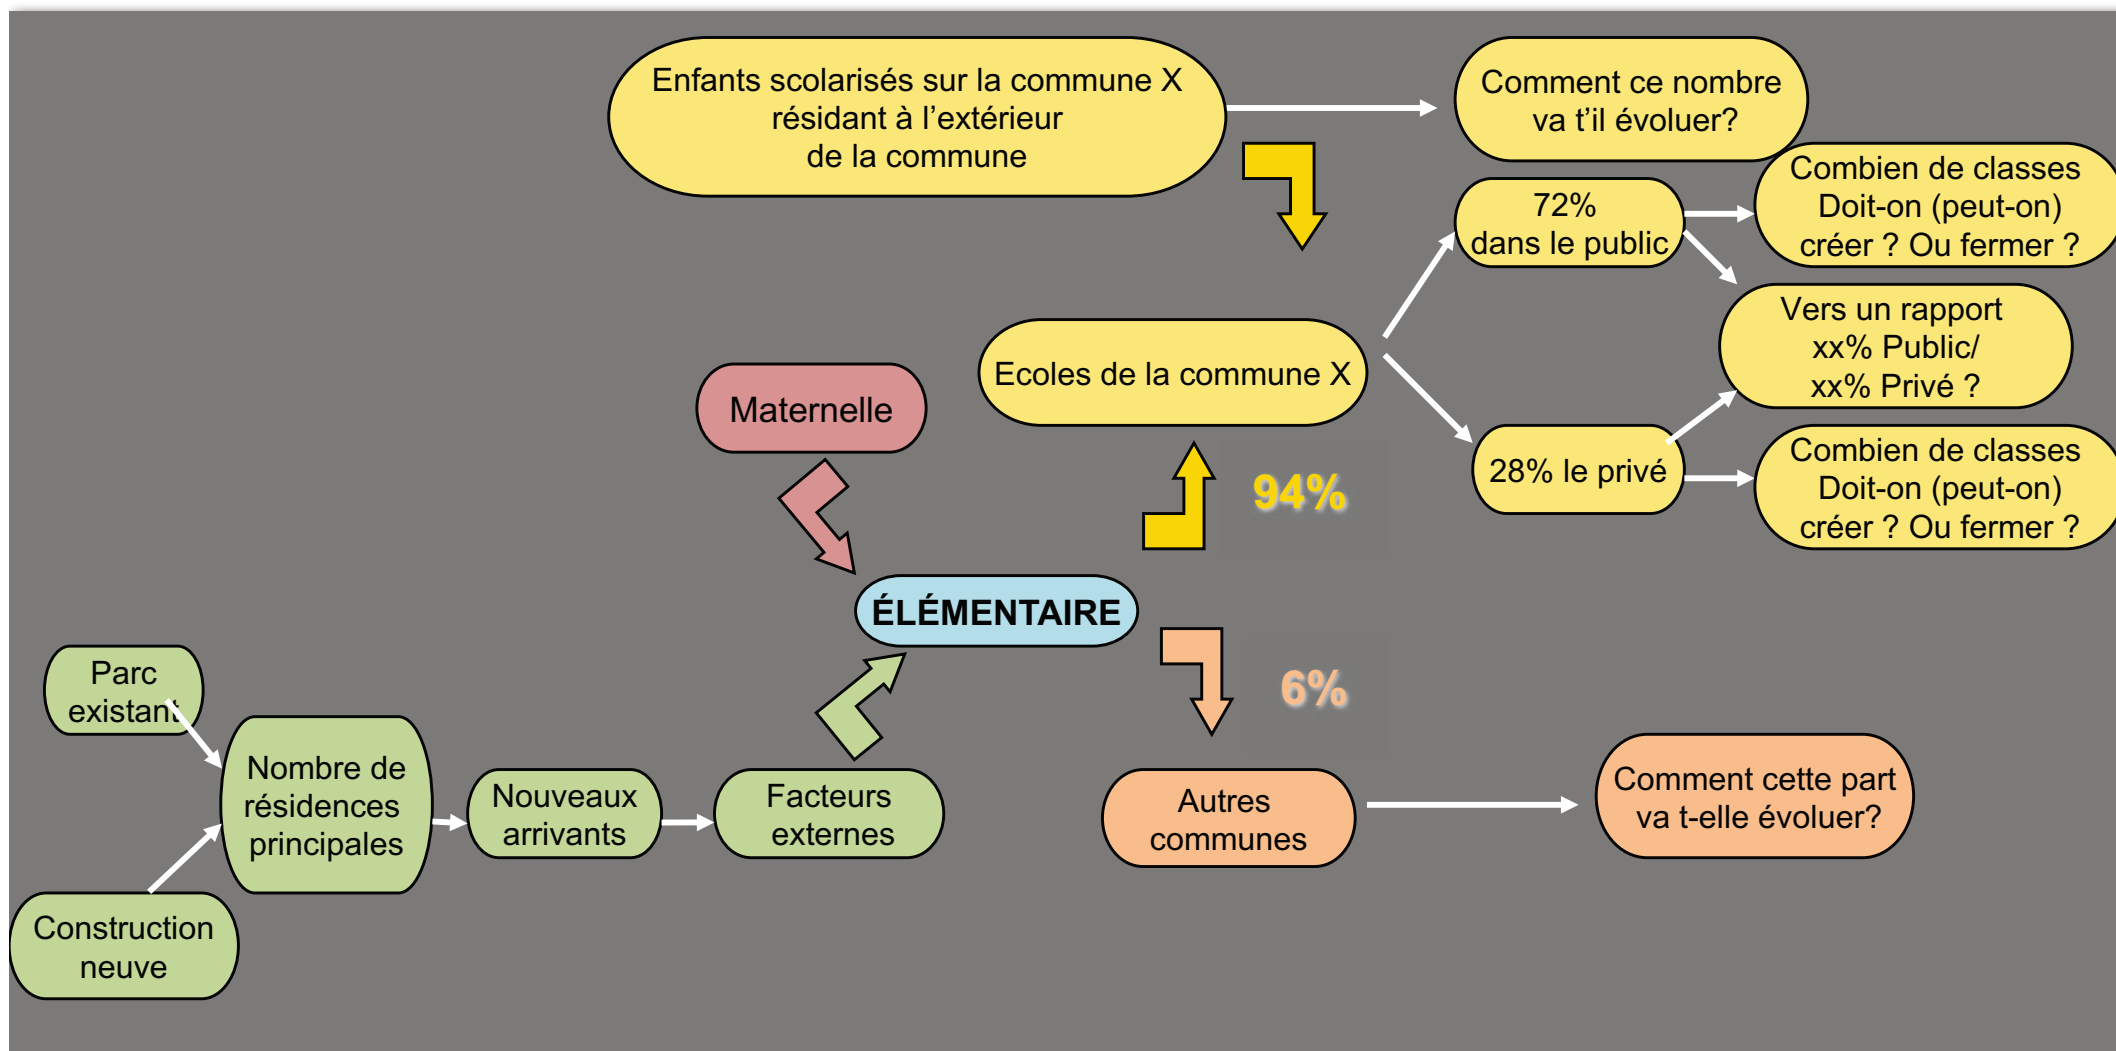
Enfants scolarisés sur la commune X résidant à l'extérieur de la commune

Comment ce nombre va t'il évoluer?

72% dans le public

Combien de classes Doit-on (peut-on) créer ? Ou fermer ?

Vers un rapport xx% Public/ xx% Privé ?

Ecoles de la commune X

Maternelle

28% le privé

Combien de classes Doit-on (peut-on) créer ? Ou fermer ?

94%

ÉLÉMENTAIRE

6%

Parc existant

Nombre de résidences principales

Nouveaux arrivants

Facteurs externes

Autres communes

Comment cette part va t-elle évoluer?

Construction neuve